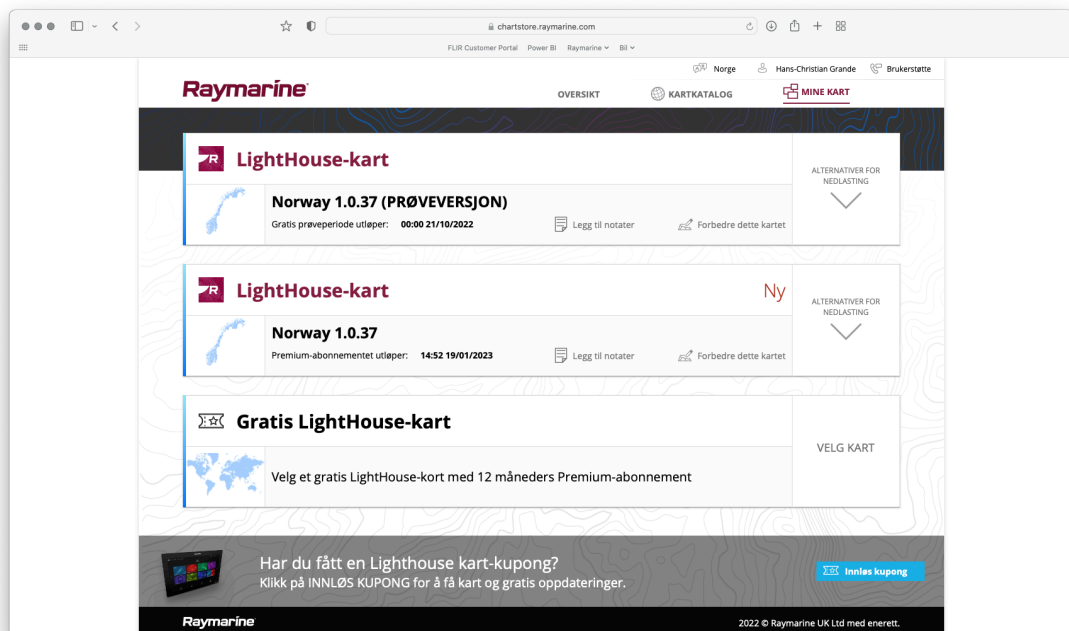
chartstore.raymarine.com

FLIR Customer Portal Power BI Raymarine Bil

Norge Hans-Christian Grande Brukerstøtte

Raymarine

OVERSIKT KARTKATALOG MINE KART

LightHouse-kart

Norway 1.0.37 (PRØVEVERSJON)

Gratis prøveperiode utløper: 00:00 21/10/2022

Legg til notater

Forbedre dette kartet

ALTERNATIVER FOR NEDLASTING

LightHouse-kart

Ny

Norway 1.0.37

Premium-abonnementet utløper: 14:52 19/01/2023

Legg til notater

Forbedre dette kartet

ALTERNATIVER FOR NEDLASTING

Gratis LightHouse-kart

Velg et gratis LightHouse-kort med 12 måneders Premium-abonnement

VELG KART

Har du fått en Lighthouse kart-kupong?

Klikk på INNLØS KUPONG for å få kart og gratis oppdateringer.

Innløs kupong

Raymarine

2022 © Raymarine UK Ltd med enerett.